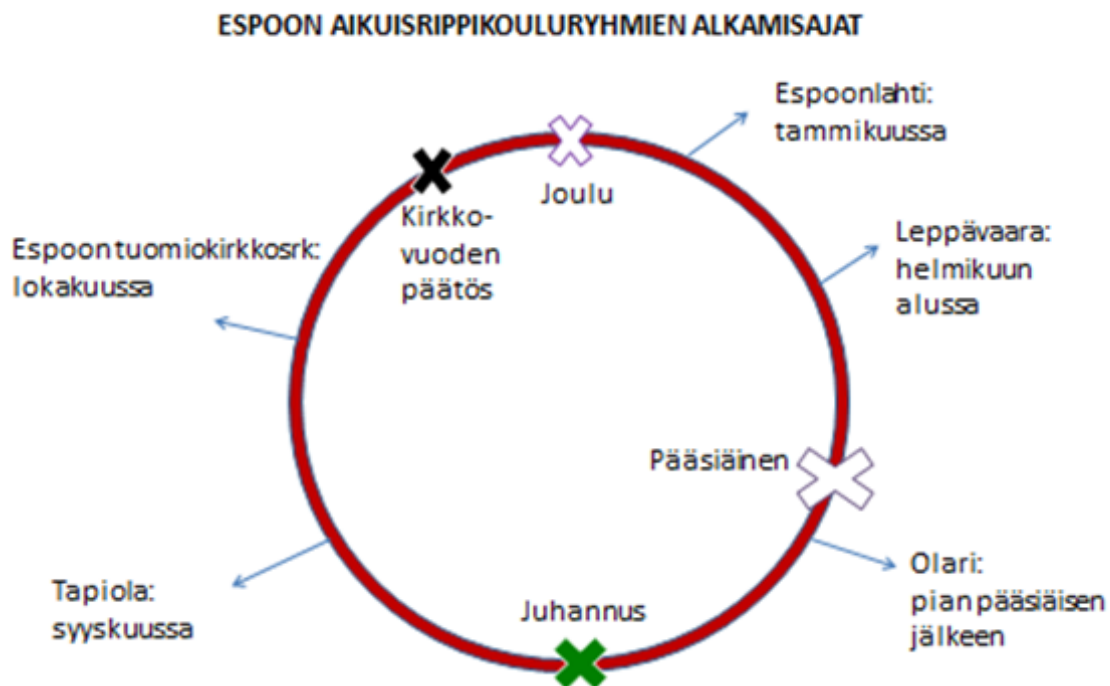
ESPOON AIKUISRIPPIKOULURYHMIEN ALKAMISAJAT

Espoonlahti: tammikuussa

Joulu

Kirkkovuoden päätös

Espoontuomiokirkkosrk: lokakuussa

Leppävaara: helmikuun alussa

Pääsiäinen

Olari: pian pääsiäisen jälkeen

Tapiola: syyskuussa

Juhannus